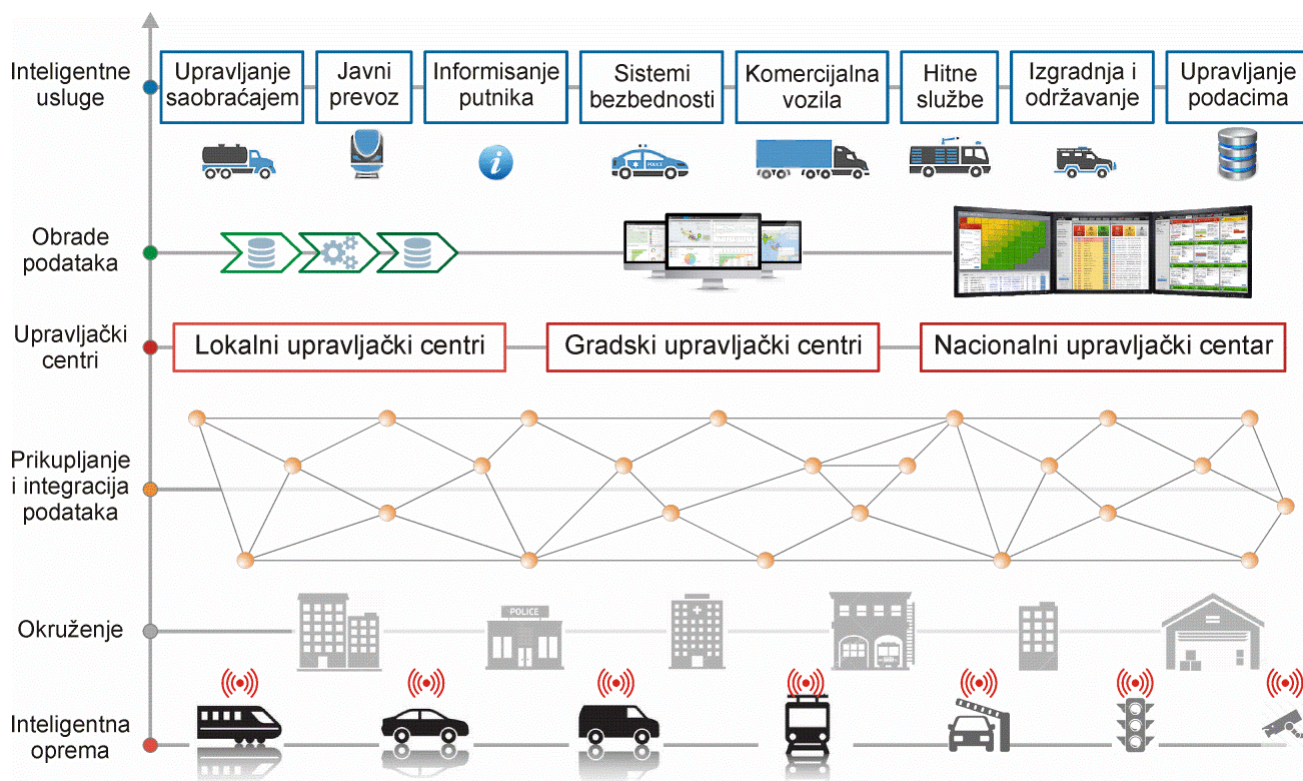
Inteligentne usluge

Upravljanje saobraćajem

Javni prevoz

Informisanje putnika

Sistemi bezbednosti

Komercijalna vozila

Hitne službe

Izgradnja i održavanje

Upravljanje podacima

POLICE

Obrade podataka

Upravljački centri

Lokalni upravljački centri

Gradski upravljački centri

Nacionalni upravljački centar

Prikupljanje i integracija podataka

Okruženje

POLICE

Inteligentna oprema